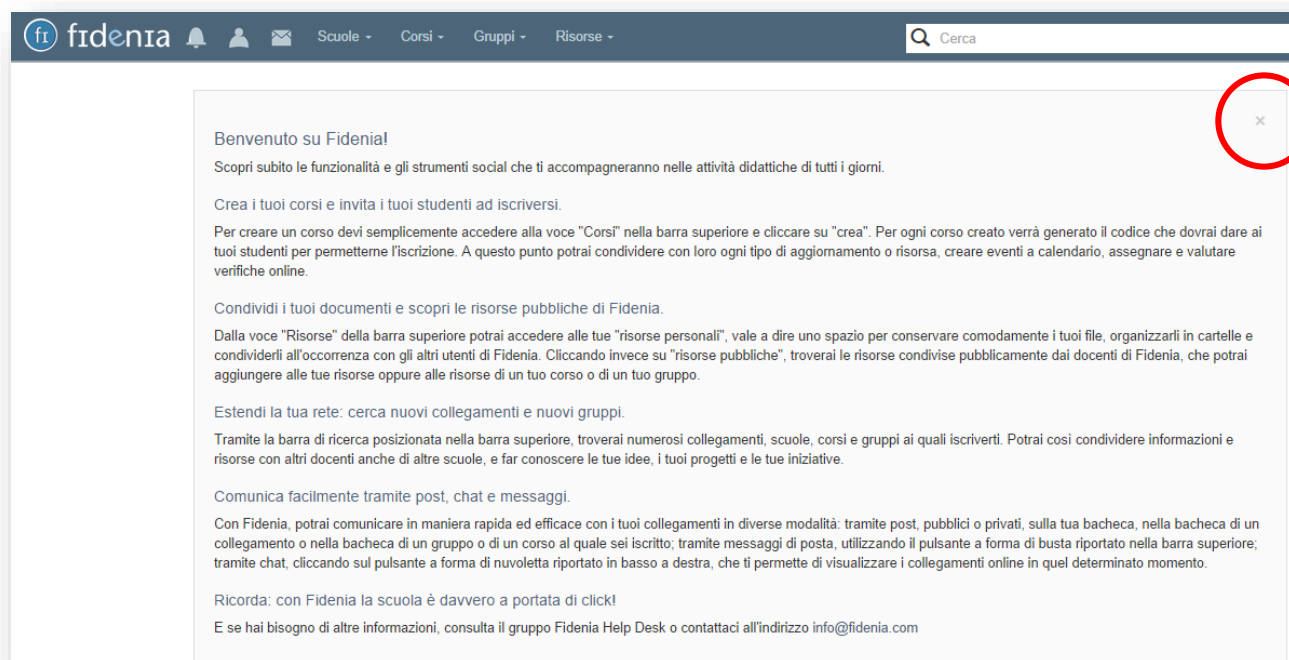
fi fidenia Scuole - Corsi - Gruppi - Risorse - Cerca

×

Benvenuto su Fidenia!

Scopri subito le funzionalità e gli strumenti social che ti accompagneranno nelle attività didattiche di tutti i giorni.

Crea i tuoi corsi e invita i tuoi studenti ad iscriversi.

Per creare un corso devi semplicemente accedere alla voce "Corsi" nella barra superiore e cliccare su "crea". Per ogni corso creato verrà generato il codice che dovrai dare ai tuoi studenti per permetterne l'iscrizione. A questo punto potrai condividere con loro ogni tipo di aggiornamento o risorsa, creare eventi a calendario, assegnare e valutare verifiche online.

Condividi i tuoi documenti e scopri le risorse pubbliche di Fidenia.

Dalla voce "Risorse" della barra superiore potrai accedere alle tue "risorse personali", vale a dire uno spazio per conservare comodamente i tuoi file, organizzarli in cartelle e condividerli all'occorrenza con gli altri utenti di Fidenia. Cliccando invece su "risorse pubbliche", troverai le risorse condivise pubblicamente dai docenti di Fidenia, che potrai aggiungere alle tue risorse oppure alle risorse di un tuo corso o di un tuo gruppo.

Estendi la tua rete: cerca nuovi collegamenti e nuovi gruppi.

Tramite la barra di ricerca posizionata nella barra superiore, troverai numerosi collegamenti, scuole, corsi e gruppi ai quali iscriverti. Potrai così condividere informazioni e risorse con altri docenti anche di altre scuole, e far conoscere le tue idee, i tuoi progetti e le tue iniziative.

Comunica facilmente tramite post, chat e messaggi.

Con Fidenia, potrai comunicare in maniera rapida ed efficace con i tuoi collegamenti in diverse modalità: tramite post, pubblici o privati, sulla tua bacheca, nella bacheca di un collegamento o nella bacheca di un gruppo o di un corso al quale sei iscritto; tramite messaggi di posta, utilizzando il pulsante a forma di busta riportato nella barra superiore; tramite chat, cliccando sul pulsante a forma di nuvoletta riportato in basso a destra, che ti permette di visualizzare i collegamenti online in quel determinato momento.

Ricorda: con Fidenia la scuola è davvero a portata di click!

E se hai bisogno di altre informazioni, consulta il gruppo Fidenia Help Desk o contattaci all'indirizzo info@fidenia.com